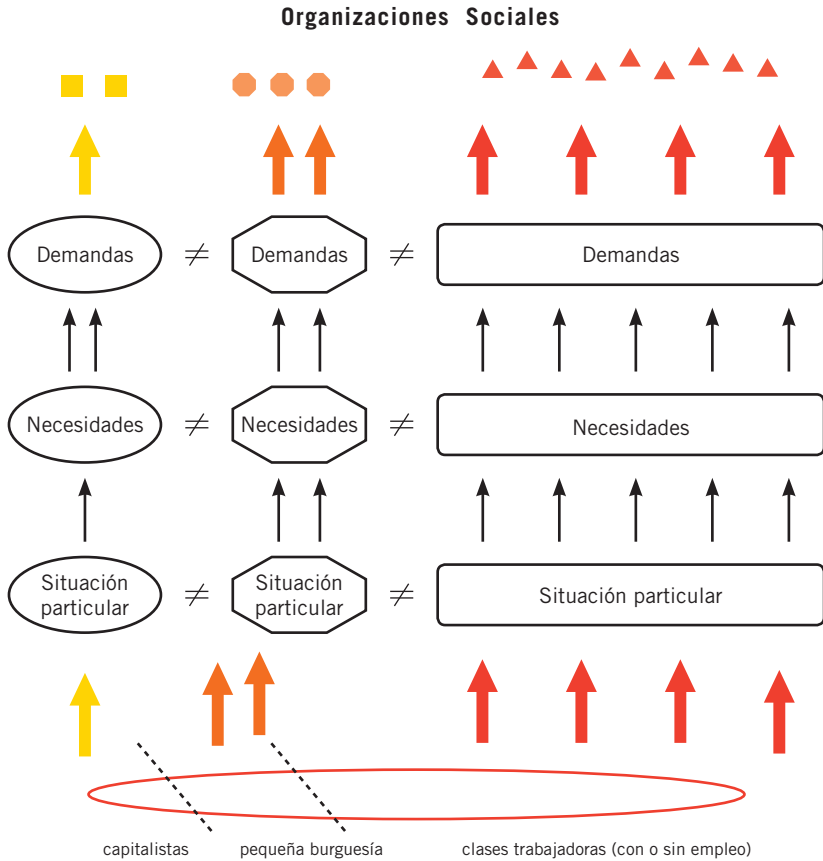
Organizaciones Sociales

Demandas $\neq$ Demandas $\neq$ Demandas

Necesidades $\neq$ Necesidades $\neq$ Necesidades

Situación particular $\neq$ Situación particular $\neq$ Situación particular

capitalistas pequeña burguesía clases trabajadoras (con o sin empleo)